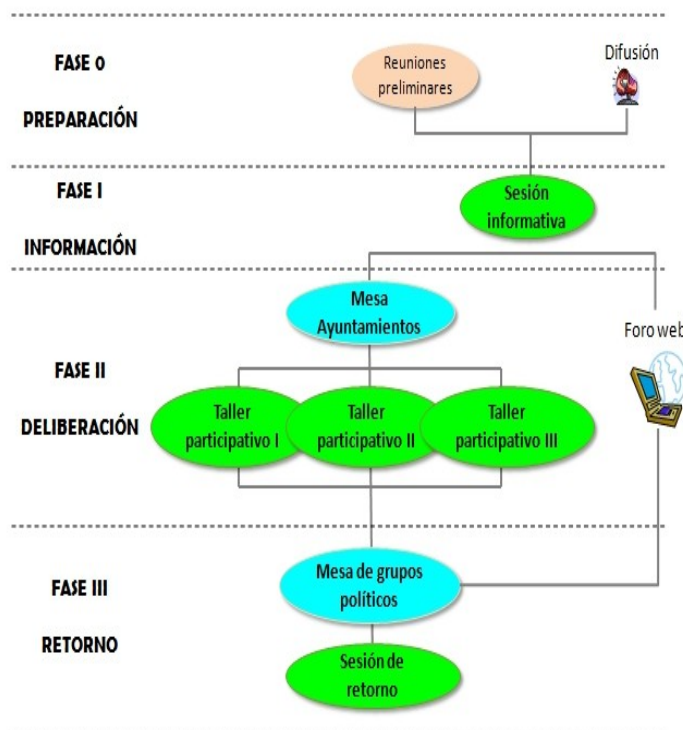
FASE 0

PREPARACIÓN

Reuniones preliminares

Difusión

FASE I

INFORMACIÓN

Sesión informativa

Mesa Ayuntamientos

Foro web

FASE II

DELIBERACIÓN

Taller participativo I

Taller participativo II

Taller participativo III

FASE III

RETORNO

Mesa de grupos políticos

Sesión de retorno